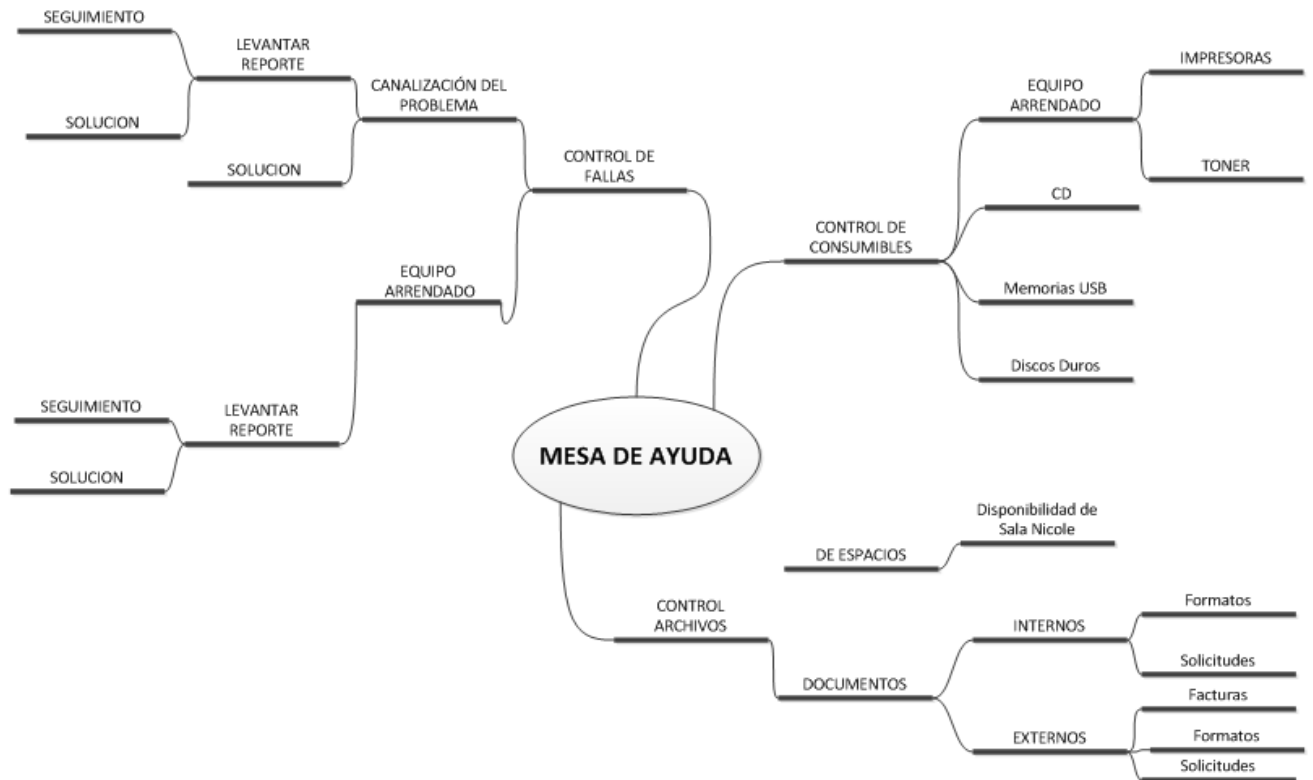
SEGUIMIENTO

LEVANTAR REPORTE

CANALIZACIÓN DEL PROBLEMA

SOLUCION

SOLUCION

CONTROL DE FALLAS

EQUIPO ARRENDADO

SEGUIMIENTO

LEVANTAR REPORTE

SOLUCION

MESA DE AYUDA

EQUIPO ARRENDADO

IMPRESORAS

TONER

CD

CONTROL DE CONSUMIBLES

Memorias USB

Discos Duros

Disponibilidad de Sala Nicole

DE ESPACIOS

CONTROL ARCHIVOS

INTERNOS

Formatos

Solicitudes

DOCUMENTOS

Facturas

EXTERNOS

Formatos

Solicitudes